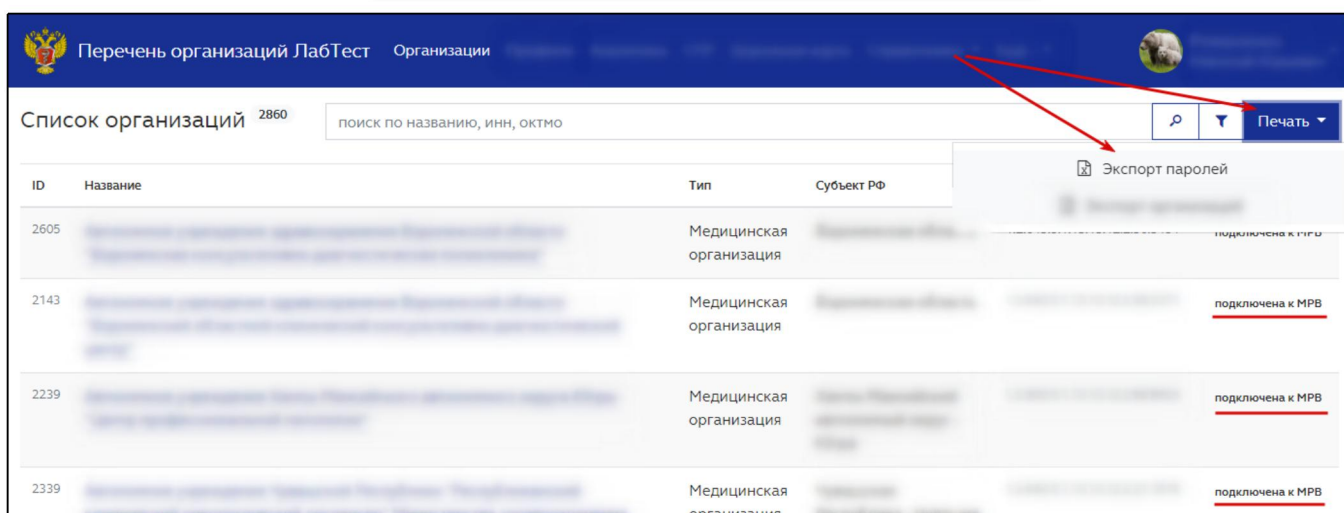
Перечень организаций ЛабТест Организации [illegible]

Список организаций 2860

поиск по названию, инн, октмо

Печать

Экспорт паролей

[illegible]

| ID | Название | Тип | Субъект РФ | | |
|---|---|---|---|---|---|
| 2605 | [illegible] | Медицинская организация | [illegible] | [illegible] | подключена к МРВ |
| 2143 | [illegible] | Медицинская организация | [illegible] | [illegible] | подключена к МРВ |
| 2239 | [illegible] | Медицинская организация | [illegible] | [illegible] | подключена к МРВ |
| 2339 | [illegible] | Медицинская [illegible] | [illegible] | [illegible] | подключена к МРВ |